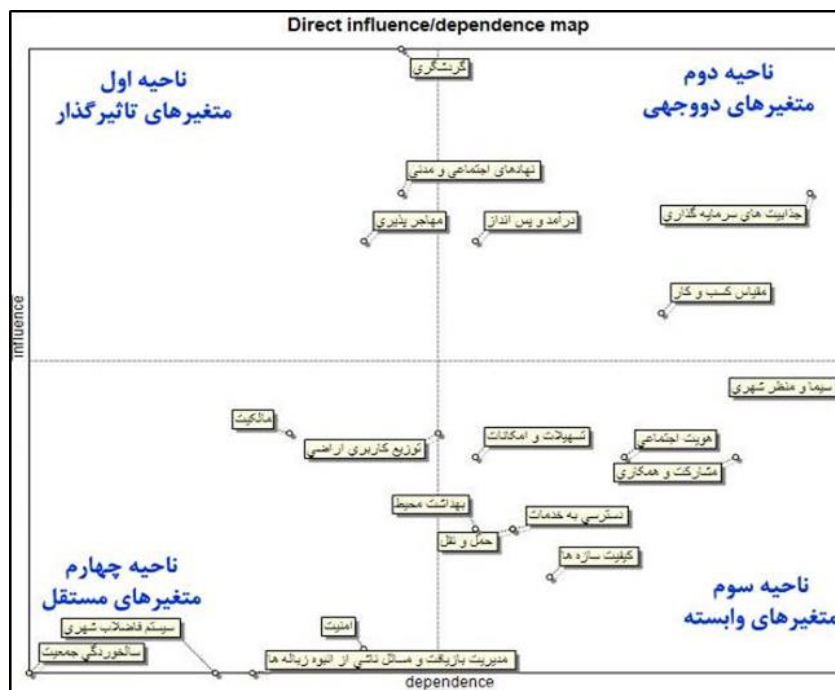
Direct influence/dependence map

ناحیه اول
متغیرهای تاثیرگذار

گردشگری

ناحیه دوم
متغیرهای دووجهی

نهادهای اجتماعی و مدنی

جذابیت های سرمایه گذاری

مهاجر پذیری

درآمد و پس انداز

مقیاس کسب و کار

influence

سیما و منظر شهری

مالکیت

توزیع کاربری اراضی

تسهیلات و امکانات

هویت اجتماعی

مشارکت و همکاری

بهداشت محیط

دسترسی به خدمات

حمل و نقل

کیفیت سازه ها

ناحیه چهارم
متغیرهای مستقل

ناحیه سوم
متغیرهای وابسته

سیستم فاضلاب شهری

امنیت

سالخوردگی جمعیت

مدیریت بازیافت و مسائل ناشی از انبوه زباله ها

dependence